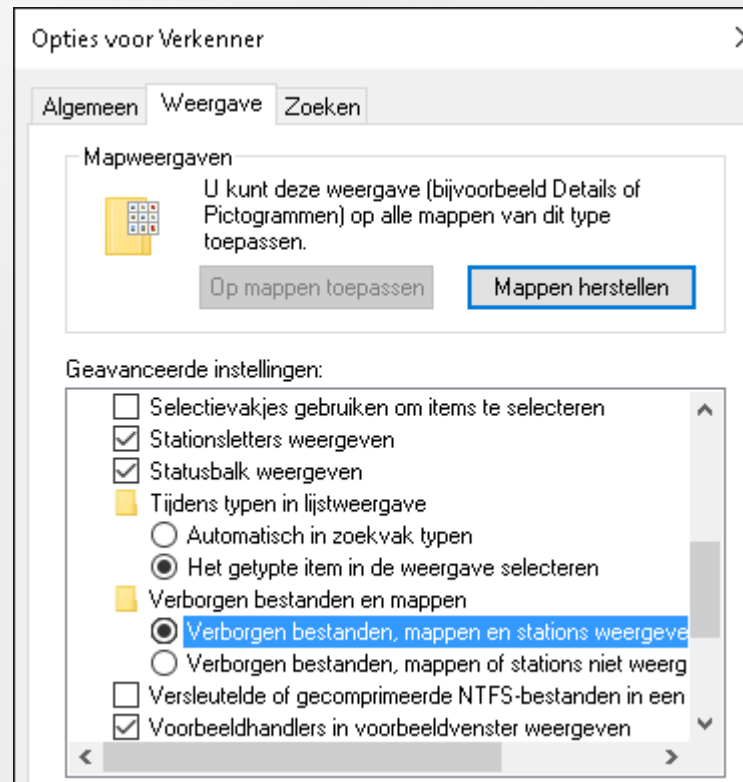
Opties voor Verkenner

Algemeen Weergave Zoeken

Mapweergaven

U kunt deze weergave (bijvoorbeeld Details of Pictogrammen) op alle mappen van dit type toepassen.

Op mappen toepassen Mappen herstellen

Geavanceerde instellingen:

Selectievakjes gebruiken om items te selecteren
Stationsletters weergeven
Statusbalk weergeven
Tijdens typen in lijstweergave
Automatisch in zoekvak typen
Het getypte item in de weergave selecteren
Verborgen bestanden en mappen
Verborgen bestanden, mappen en stations weergeve
Verborgen bestanden, mappen of stations niet weerg
Versleutelde of gecomprimeerde NTFS-bestanden in een
Voorbeeldhandlers in voorbeeldvenster weergeven